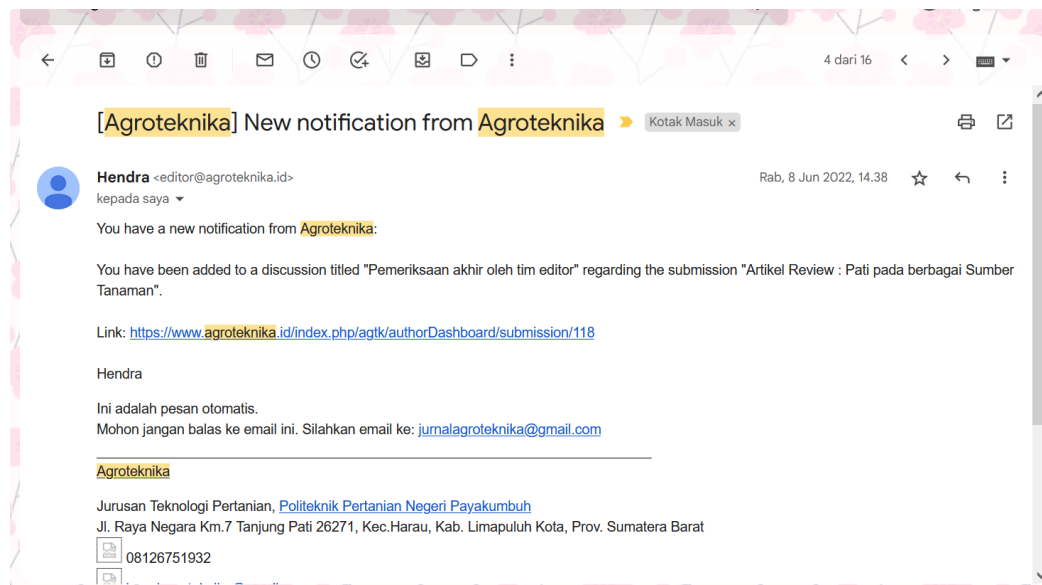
4 dari 16

[Agroteknika] New notification from Agroteknika Kotak Masuk ×

Hendra <editor@agroteknika.id>
kepada saya

Rab, 8 Jun 2022, 14.38

You have a new notification from Agroteknika:

You have been added to a discussion titled "Pemeriksaan akhir oleh tim editor" regarding the submission "Artikel Review : Pati pada berbagai Sumber Tanaman".

Link: https://www.agroteknika.id/index.php/agtk/authorDashboard/submission/118

Hendra

Ini adalah pesan otomatis.
Mohon jangan balas ke email ini. Silahkan email ke: jurnalagroteknika@gmail.com

Agroteknika

Jurusan Teknologi Pertanian, Politeknik Pertanian Negeri Payakumbuh
Jl. Raya Negara Km.7 Tanjung Pati 26271, Kec.Harau, Kab. Limapuluh Kota, Prov. Sumatera Barat
08126751932
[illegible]